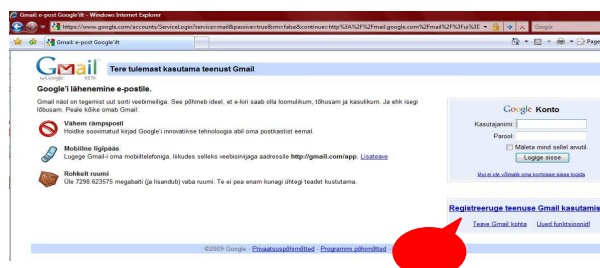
Gmail: e-post Google'ilt - Windows Internet Explorer

https://www.google.com/accounts/ServiceLogin?service=mail&passive=true&rm=false&continue=http%3A%2F%2Fmail.google.com%2Fmail%2F%3Fui%3E

Google

Gmail: e-post Google'ilt

Page

Gmail by Google BETA

Tere tulemast kasutama teenust Gmail

Google'i lähenemine e-postile.

Gmail näol on tegemist uut sorti veebimeiliga. See põhineb ideel, et e-kiri saab olla loomulikum, tõhusam ja kasulikum. Ja ehk isegi lõbusam. Peale kõike omab Gmail:

Vähem rämpsposti
Hoidke soovimatud kirjad Google'i innovatiivse tehnoloogia abil oma postkastist eemal.

Mobiilne ligipääs
Lugege Gmail-i oma mobiiltelefoniga, lisades selleks veebisinijaga aadressile http://gmail.com/app. Lisateave

Rohkelt ruumi
Üle 7298.623575 megabaiti (ja lisandub) vaba ruumi. Te ei pea enam kunagi ühtegi teadet kustutama.

Google Konto

Kasutajanimi:

Parool:

Mäleta mind sellel arvutil.

Logige sisse

Mul ei ole võimalik oma kontosse sisse logida

Registreeruge teenuse Gmail kasutamis

Teave Gmaili kohta Uued funktsioonid!

©2009 Google - Privaatsuspõhimõtted - Programmi põhimõtted -